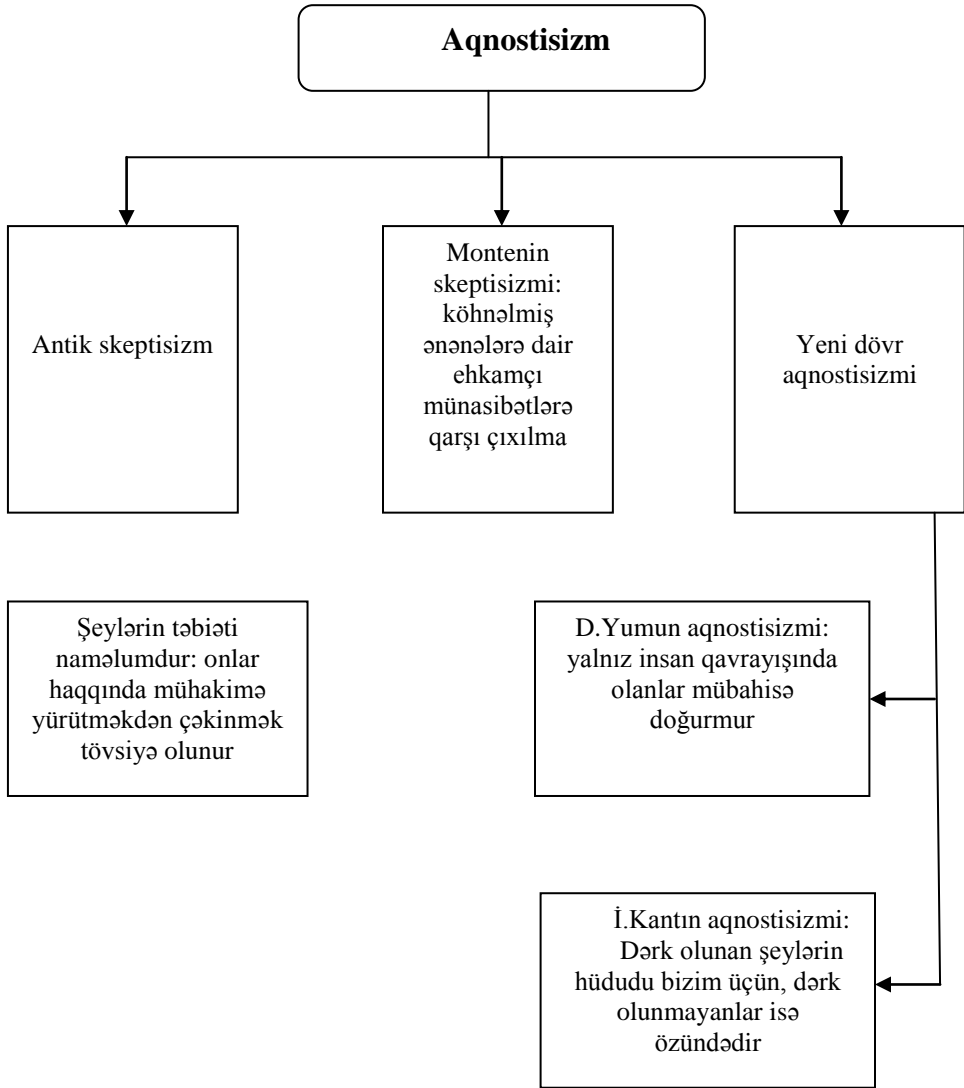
Aqnostisizm

Antik skeptisizm

Montenin skeptisizmi: köhnəlmiş ənənələrə dair ehkamçı münasibətlərə qarşı çıxılma

Yeni dövr aqnostisizmi

Şeylərin təbiəti naməlumdur: onlar haqqında mühakimə yürütməkdən çəkinmək tövsiyə olunur

D.Yumun aqnostisizmi: yalnız insan qavrayışında olanlar mübahisə doğurmur

İ.Kantın aqnostisizmi: Dərk olunan şeylərin hüdudu bizim üçün, dərk olunmayanlar isə özündədir